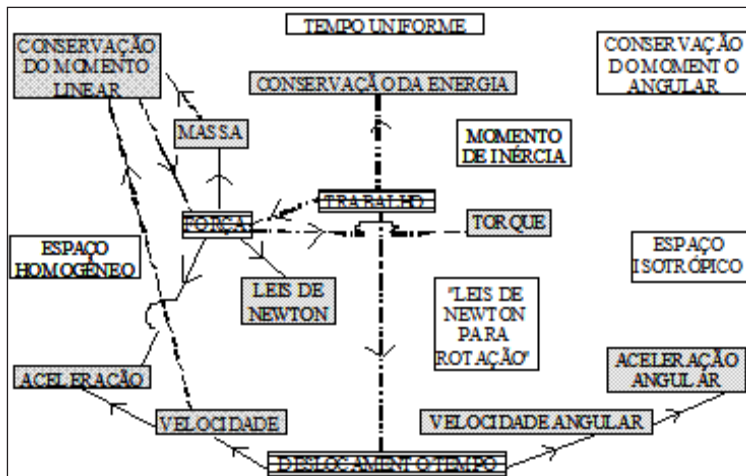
TEMPO UNIFORME

CONSERVAÇÃO DO MOMENTO LINEAR

CONSERVAÇÃO DA ENERGIA

CONSERVAÇÃO DO MOMENTO ANGULAR

MASSA

MOMENTO DE INÉRCIA

TRABALHO

FORÇA

TORQUE

ESPAÇO HOMOGÊNEO

ESPAÇO ISOTRÓPICO

LEIS DE NEWTON

"LEIS DE NEWTON PARA ROTAÇÃO"

ACELERAÇÃO

ACELERAÇÃO ANGULAR

VELOCIDADE

VELOCIDADE ANGULAR

DESLOCAMENTO TEMPO